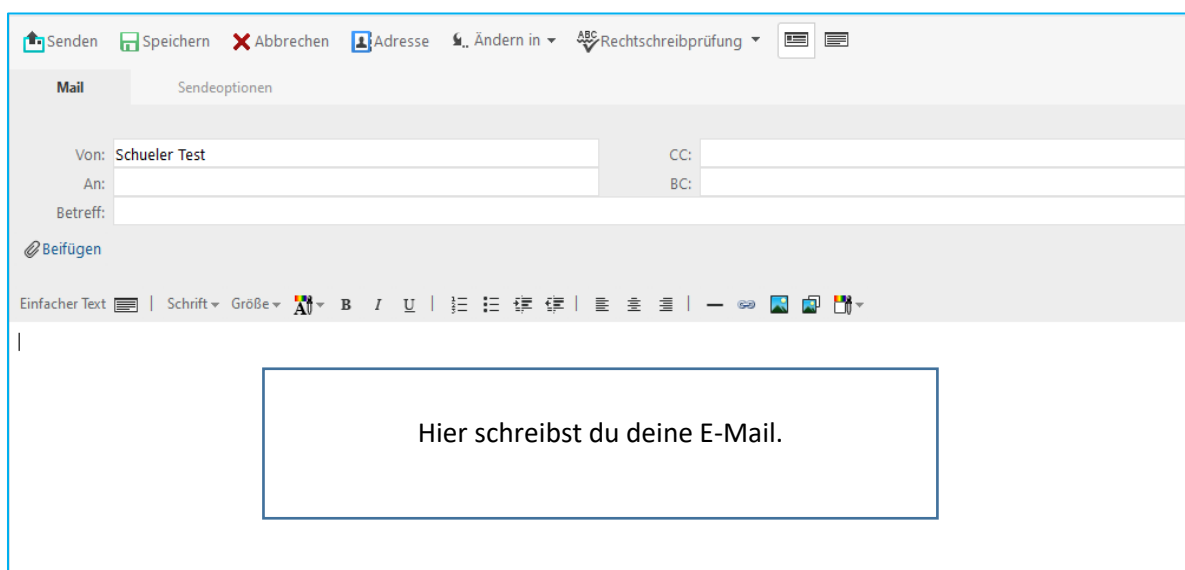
Senden Speichern Abbrechen Adresse Ändern in Rechtschreibprüfung

Mail Sendeoptionen

Von: Schueler Test
An:
Betreff:
CC:
BC:

Beifügen

Einfacher Text | Schrift Größe B I U

Hier schreibst du deine E-Mail.